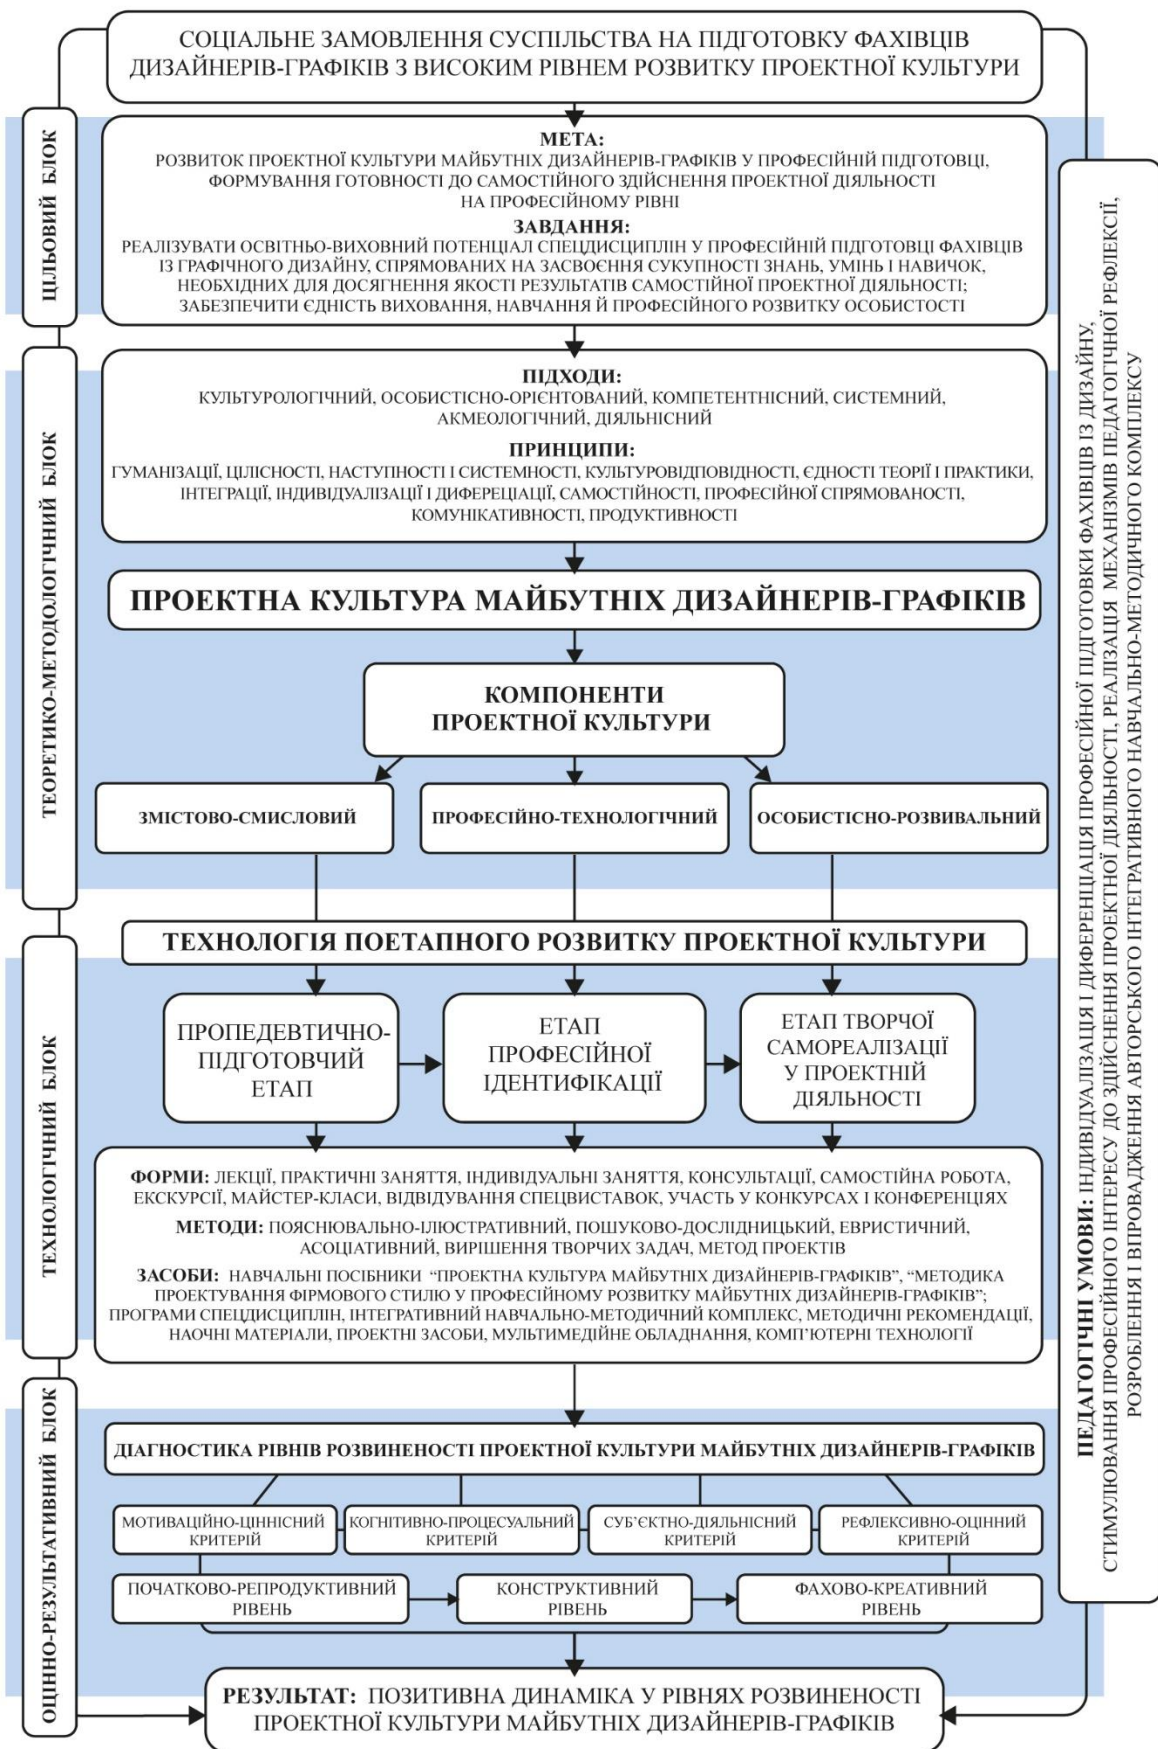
СОЦІАЛЬНЕ ЗАМОВЛЕННЯ СУСПІЛЬСТВА НА ПІДГОТОВКУ ФАХІВЦІВ ДИЗАЙНЕРІВ-ГРАФІКІВ З ВИСОКИМ РІВНЕМ РОЗВИТКУ ПРОЕКТНОЇ КУЛЬТУРИ

ЦІЛЬОВИЙ БЛОК

МЕТА:
РОЗВИТОК ПРОЕКТНОЇ КУЛЬТУРИ МАЙБУТНІХ ДИЗАЙНЕРІВ-ГРАФІКІВ У ПРОФЕСІЙНІЙ ПІДГОТОВЦІ, ФОРМУВАННЯ ГОТОВНОСТІ ДО САМОСТІЙНОГО ЗДІЙСНЕННЯ ПРОЕКТНОЇ ДІЯЛЬНОСТІ НА ПРОФЕСІЙНОМУ РІВНІ

ЗАВДАННЯ:
РЕАЛІЗУВАТИ ОСВІТНЬО-ВИХОВНИЙ ПОТЕНЦІАЛ СПЕЦДИСЦИПЛІН У ПРОФЕСІЙНІЙ ПІДГОТОВЦІ ФАХІВЦІВ ІЗ ГРАФІЧНОГО ДИЗАЙНУ, СПРЯМОВАНИХ НА ЗАСВОЄННЯ СУКУПНОСТІ ЗНАНЬ, УМІНЬ І НАВИЧОК, НЕОБХІДНИХ ДЛЯ ДОСЯГНЕННЯ ЯКОСТІ РЕЗУЛЬТАТІВ САМОСТІЙНОЇ ПРОЕКТНОЇ ДІЯЛЬНОСТІ;
ЗАБЕЗПЕЧИТИ ЄДНІСТЬ ВИХОВАННЯ, НАВЧАННЯ Й ПРОФЕСІЙНОГО РОЗВИТКУ ОСОБИСТОСТІ

ТЕОРЕТИКО-МЕТОДОЛОГІЧНИЙ БЛОК

ПІДХОДИ:
КУЛЬТУРОЛОГІЧНИЙ, ОСОБИСТІСНО-ОРІЄНТОВАНИЙ, КОМПЕТЕНТНІСНИЙ, СИСТЕМНИЙ, АКМЕОЛОГІЧНИЙ, ДІЯЛЬНІСНИЙ

ПРИНЦИПИ:
ГУМАНІЗАЦІЇ, ЦІЛІСНОСТІ, НАСТУПНОСТІ І СИСТЕМНОСТІ, КУЛЬТУРОВІДПОВІДНОСТІ, ЄДНОСТІ ТЕОРІЇ І ПРАКТИКИ, ІНТЕГРАЦІЇ, ІНДИВІДУАЛІЗАЦІЇ І ДИФЕРЕЦІАЦІЇ, САМОСТІЙНОСТІ, ПРОФЕСІЙНОЇ СПРЯМОВАНОСТІ, КОМУНІКАТИВНОСТІ, ПРОДУКТИВНОСТІ

ПРОЕКТНА КУЛЬТУРА МАЙБУТНІХ ДИЗАЙНЕРІВ-ГРАФІКІВ

КОМПОНЕНТИ ПРОЕКТНОЇ КУЛЬТУРИ

ЗМІСТОВО-СМИСЛОВИЙ

ПРОФЕСІЙНО-ТЕХНОЛОГІЧНИЙ

ОСОБИСТІСНО-РОЗВИВАЛЬНИЙ

ТЕХНОЛОГІЯ ПОЕТАПНОГО РОЗВИТКУ ПРОЕКТНОЇ КУЛЬТУРИ

ТЕХНОЛОГІЧНИЙ БЛОК

ПРОПЕДЕВТИЧНО-ПІДГОТОВЧИЙ ЕТАП

ЕТАП ПРОФЕСІЙНОЇ ІДЕНТИФІКАЦІЇ

ЕТАП ТВОРЧОЇ САМОРЕАЛІЗАЦІЇ У ПРОЕКТНІЙ ДІЯЛЬНОСТІ

ФОРМИ: ЛЕКЦІЇ, ПРАКТИЧНІ ЗАНЯТТЯ, ІНДИВІДУАЛЬНІ ЗАНЯТТЯ, КОНСУЛЬТАЦІЇ, САМОСТІЙНА РОБОТА, ЕКСКУРСІЇ, МАЙСТЕР-КЛАСИ, ВІДВІДУВАННЯ СПЕЦВИСТАВОК, УЧАСТЬ У КОНКУРСАХ І КОНФЕРЕНЦІЯХ
МЕТОДИ: ПОЯСНЮВАЛЬНО-ІЛЮСТРАТИВНИЙ, ПОШУКОВО-ДОСЛІДНИЦЬКИЙ, ЕВРИСТИЧНИЙ, АСОЦІАТИВНИЙ, ВИРІШЕННЯ ТВОРЧИХ ЗАДАЧ, МЕТОД ПРОЕКТІВ
ЗАСОБИ: НАВЧАЛЬНІ ПОСІБНИКИ "ПРОЕКТНА КУЛЬТУРА МАЙБУТНІХ ДИЗАЙНЕРІВ-ГРАФІКІВ", "МЕТОДИКА ПРОЕКТУВАННЯ ФІРМОВОГО СТИЛЮ У ПРОФЕСІЙНОМУ РОЗВИТКУ МАЙБУТНІХ ДИЗАЙНЕРІВ-ГРАФІКІВ"; ПРОГРАМИ СПЕЦДИСЦИПЛІН, ІНТЕГРАТИВНИЙ НАВЧАЛЬНО-МЕТОДИЧНИЙ КОМПЛЕКС, МЕТОДИЧНІ РЕКОМЕНДАЦІЇ, НАОЧНІ МАТЕРІАЛИ, ПРОЕКТНІ ЗАСОБИ, МУЛЬТИМЕДІЙНЕ ОБЛАДНАННЯ, КОМП'ЮТЕРНІ ТЕХНОЛОГІЇ

ОЦІННО-РЕЗУЛЬТАТИВНИЙ БЛОК

ДІАГНОСТИКА РІВНІВ РОЗВИНЕНОСТІ ПРОЕКТНОЇ КУЛЬТУРИ МАЙБУТНІХ ДИЗАЙНЕРІВ-ГРАФІКІВ

МОТИВАЦІЙНО-ЦІННІСНИЙ КРИТЕРІЙ

КОГНІТИВНО-ПРОЦЕСУАЛЬНИЙ КРИТЕРІЙ

СУБ'ЄКТНО-ДІЯЛЬНІСНИЙ КРИТЕРІЙ

РЕФЛЕКСИВНО-ОЦІННИЙ КРИТЕРІЙ

ПОЧАТКОВО-РЕПРОДУКТИВНИЙ РІВЕНЬ

КОНСТРУКТИВНИЙ РІВЕНЬ

ФАХОВО-КРЕАТИВНИЙ РІВЕНЬ

РЕЗУЛЬТАТ: ПОЗИТИВНА ДИНАМІКА У РІВНЯХ РОЗВИНЕНОСТІ ПРОЕКТНОЇ КУЛЬТУРИ МАЙБУТНІХ ДИЗАЙНЕРІВ-ГРАФІКІВ

ПЕДАГОГІЧНІ УМОВИ: ІНДИВІДУАЛІЗАЦІЯ І ДИФЕРЕНЦІАЦІЯ ПРОФЕСІЙНОЇ ПІДГОТОВКИ ФАХІВЦІВ ІЗ ДИЗАЙНУ, СТИМУЛЮВАННЯ ПРОФЕСІЙНОГО ІНТЕРЕСУ ДО ЗДІЙСНЕННЯ ПРОЕКТНОЇ ДІЯЛЬНОСТІ, РЕАЛІЗАЦІЯ МЕХАНІЗМІВ ПЕДАГОГІЧНОЇ РЕФЛЕКСІЇ, РОЗРОБЛЕННЯ І ВПРОВАДЖЕННЯ АВТОРСЬКОГО ІНТЕГРАТИВНОГО НАВЧАЛЬНО-МЕТОДИЧНОГО КОМПЛЕКСУ